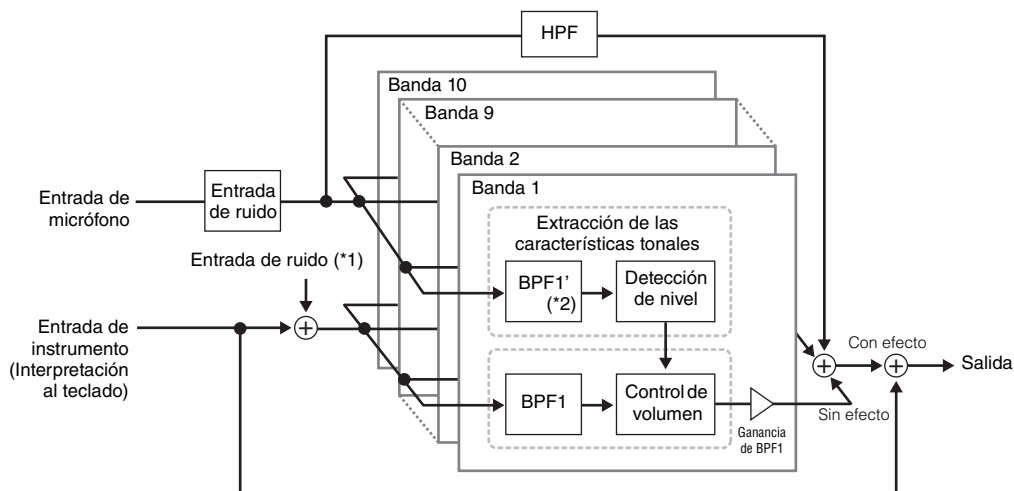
HPF

Banda 10

Banda 9

Banda 2

Banda 1

Entrada de micrófono

Entrada de ruido

Extracción de las características tonales

Entrada de ruido (*1)

BPF1' (*2)

Detección de nivel

Entrada de instrumento (Interpretación al teclado)

Con efecto

Salida

BPF1

Control de volumen

Sin efecto

Ganancia de BPF1